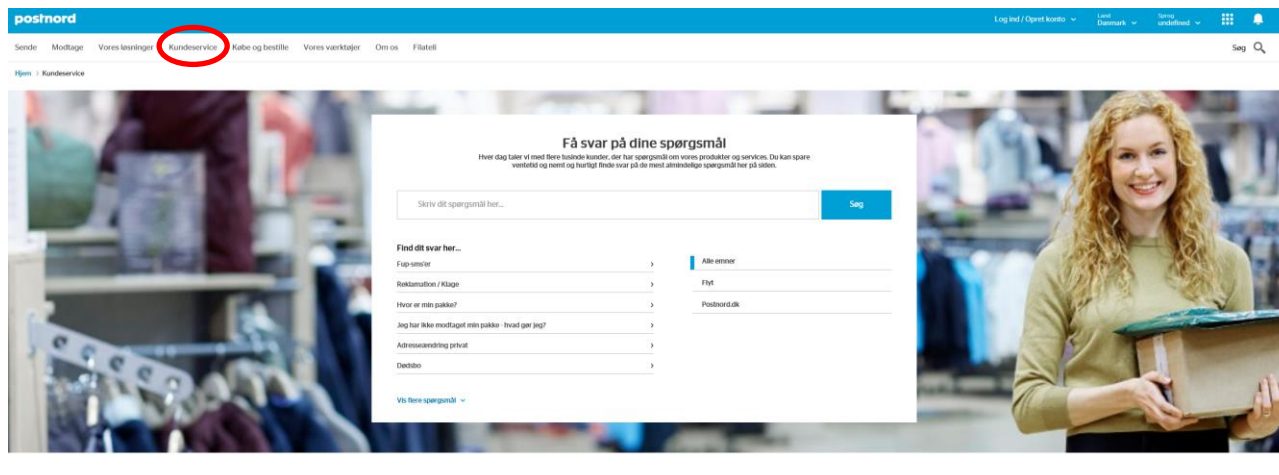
postnord

Log ind / Opret konto

Land
Danmark

Sprog
undefined

Sende Modtage Vores løsninger Kundeservice Købe og bestille Vores værktøjer Om os Filateli

Søg

Hjem > Kundeservice

Få svar på dine spørgsmål

Hver dag taler vi med flere tusinde kunder, der har spørgsmål om vores produkter og services. Du kan spare ventetid og nemt og hurtigt finde svar på de mest almindelige spørgsmål her på siden.

Skriv dit spørgsmål her...

Søg

Find dit svar her...

Fup-sms'er

Reklamation / Klage

Hvor er min pakke?

Jeg har ikke modtaget min pakke - hvad gør jeg?

Adresseændring privat

Dødsbo

Vis flere spørgsmål

Alle emner

Flyt

Postnord.dk